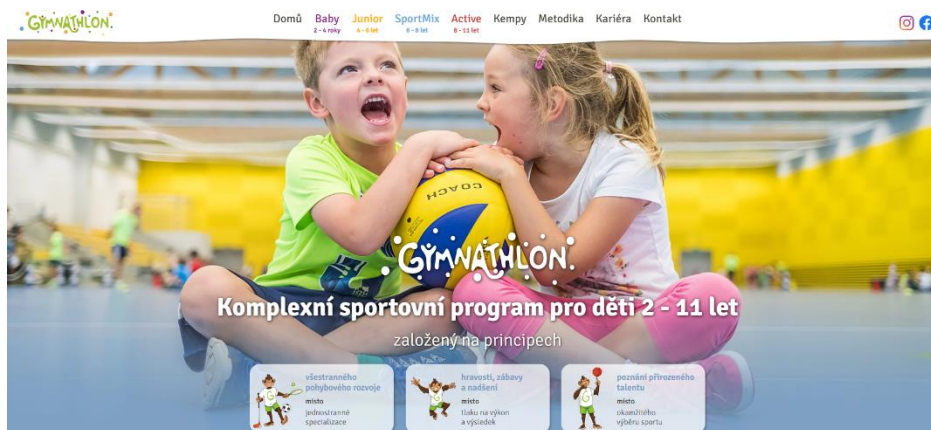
GYMNATHLON

Domů Baby 2 – 4 roky Junior 4 – 6 let SportMix 6 – 8 let Active 8 – 11 let Kempy Metodika Kariéra Kontakt

COACH

GYMNATHLON

Komplexní sportovní program pro děti 2 - 11 let

založený na principech

všestranného pohybového rozvoje
místo
jednostranné specializace

hravosti, zábavy a nadšení
místo
tlaku na výkon a výsledek

poznání přirozeného talentu
místo
okamžitého výběru sportu